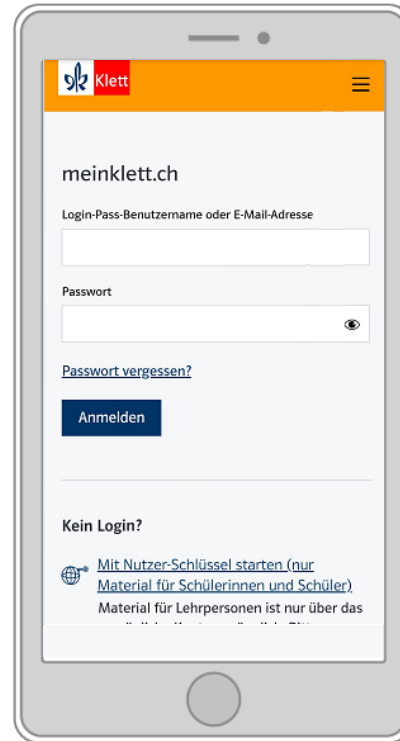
Klett

meinklett.ch

Login-Pass-Benutzername oder E-Mail-Adresse

Passwort

Passwort vergessen?

Anmelden

Kein Login?

Mit Nutzer-Schlüssel starten (nur Material für Schülerinnen und Schüler)

Material für Lehrpersonen ist nur über das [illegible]